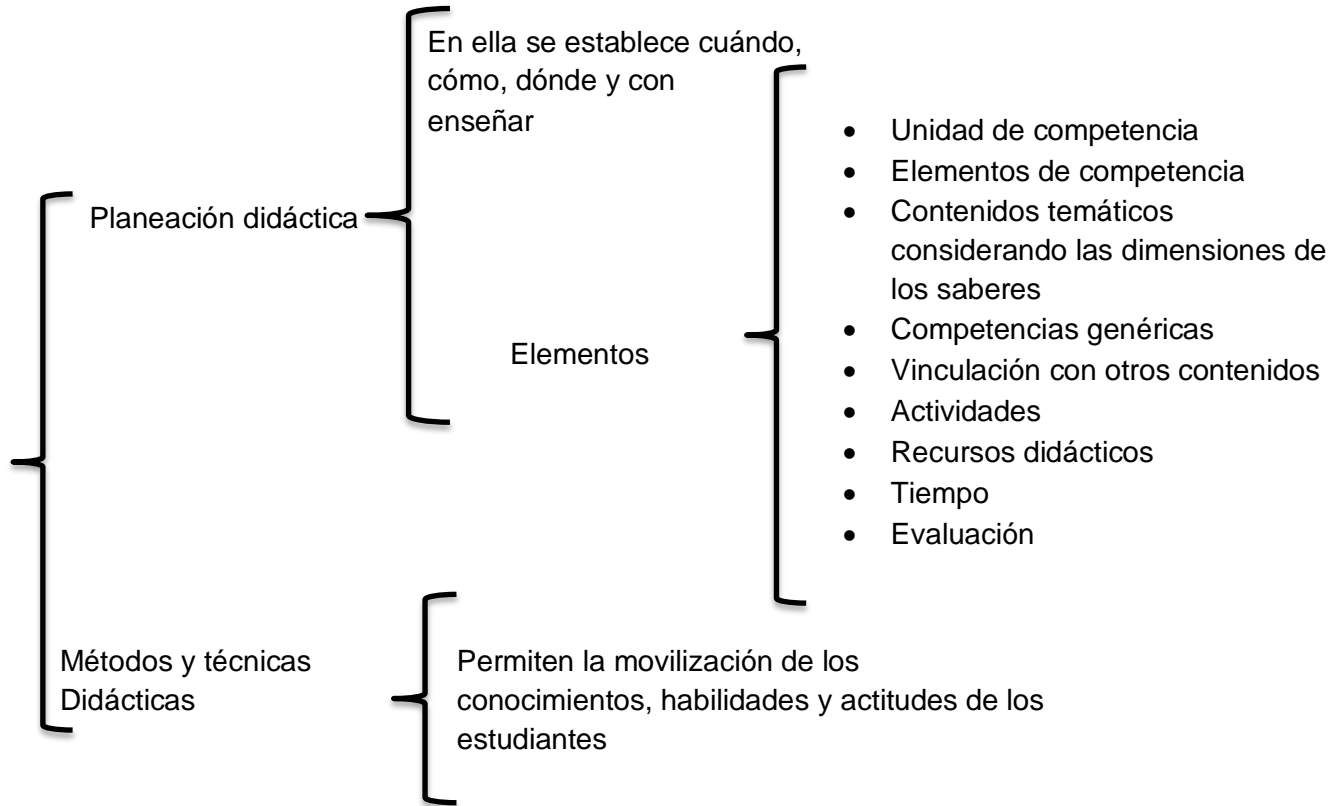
Planeación didáctica

En ella se establece cuándo, cómo, dónde y con enseñar

Elementos

- Unidad de competencia
- Elementos de competencia
- Contenidos temáticos considerando las dimensiones de los saberes
- Competencias genéricas
- Vinculación con otros contenidos
- Actividades
- Recursos didácticos
- Tiempo
- Evaluación

Métodos y técnicas Didácticas

Permiten la movilización de los conocimientos, habilidades y actitudes de los estudiantes